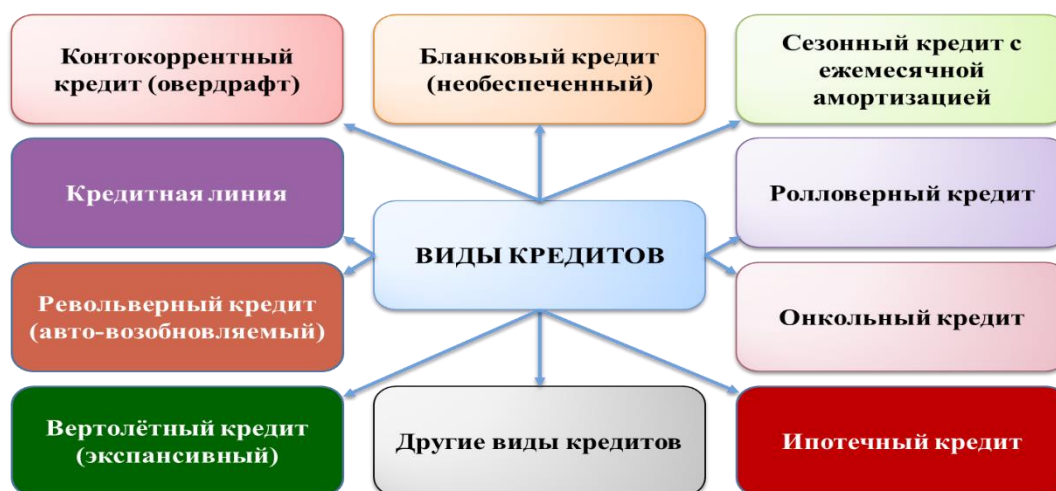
Контокоррентный кредит (овердрафт)

Бланковый кредит (необеспеченный)

Сезонный кредит с ежемесячной амортизацией

Кредитная линия

ВИДЫ КРЕДИТОВ

Ролловерный кредит

Револьверный кредит (авто-возобновляемый)

Онкольный кредит

Вертолётный кредит (экспансивный)

Другие виды кредитов

Ипотечный кредит